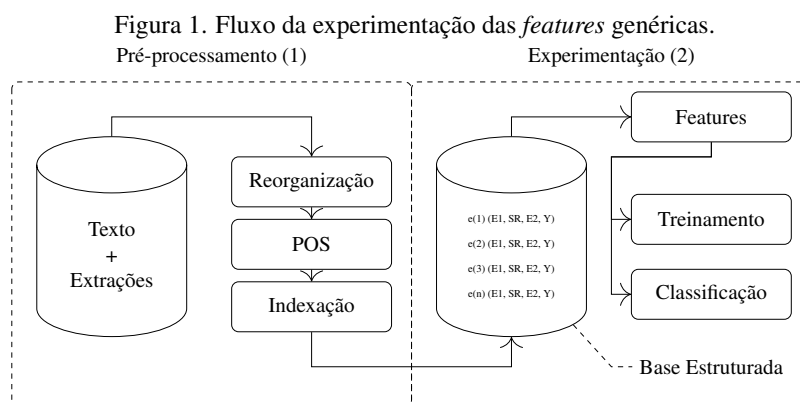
Figura 1. Fluxo da experimentação das *features* genéricas.

Pré-processamento (1)

Experimentação (2)

Texto
+
Extrações

Reorganização

POS

Indexação

e(1) (E1, SR, E2, Y)
e(2) (E1, SR, E2, Y)
e(3) (E1, SR, E2, Y)
e(n) (E1, SR, E2, Y)

Base Estruturada

Features

Treinamento

Classificação